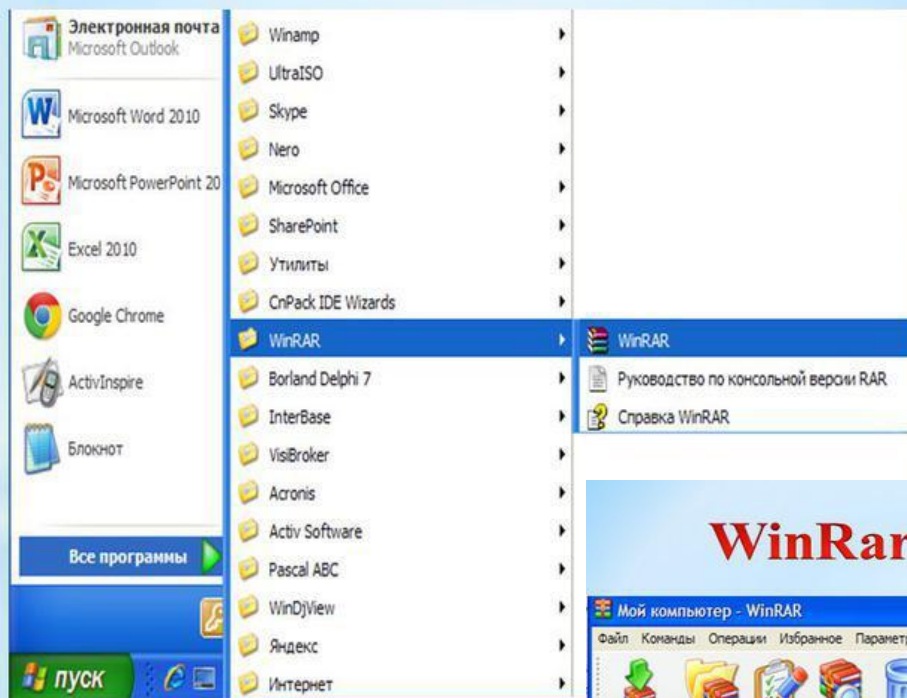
Электронная почта
Microsoft Outlook

Microsoft Word 2010

Microsoft PowerPoint 20

Excel 2010

Google Chrome

ActivInspire

Блокнот

Все программы

пуск

Winamp
UltraISO
Skype
Nero
Microsoft Office
SharePoint
Утилиты
CnPack IDE Wizards
WinRAR
Borland Delphi 7
InterBase
VisiBroker
Acronis
Activ Software
Pascal ABC
WinDjView
Яндекс
Интернет

WinRAR
Руководство по консольной версии RAR
Справка WinRAR

WinRar

Мой компьютер - WinRAR
Файл Команды Операции Избранное Параметр